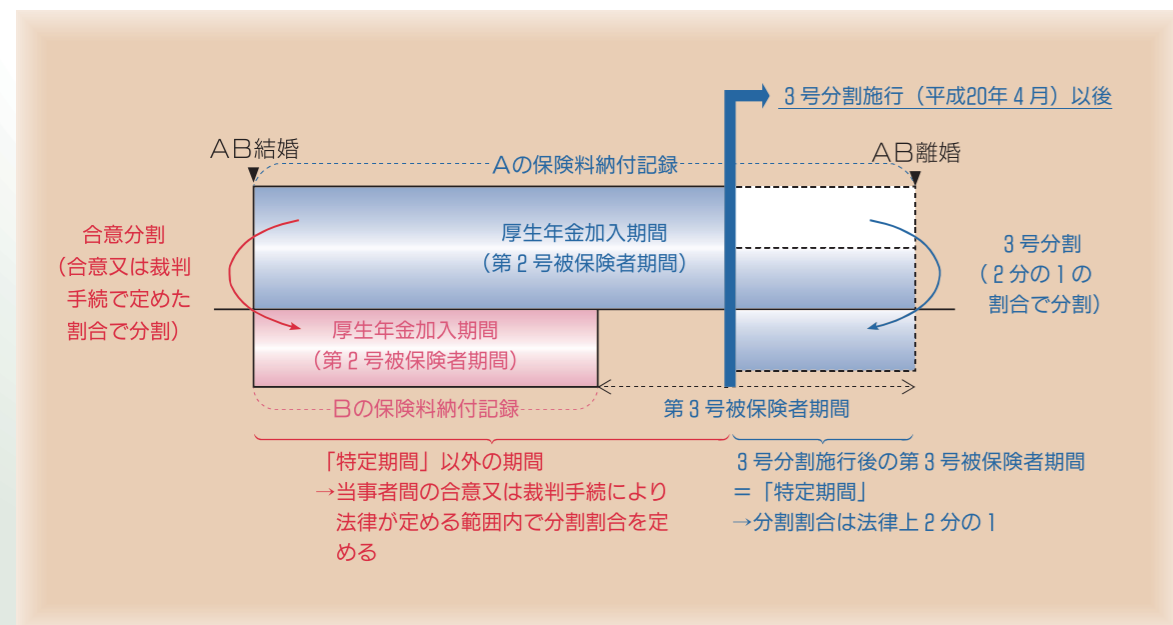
３号分割施行（平成20年４月）以後

ＡＢ結婚

Ａの保険料納付記録

ＡＢ離婚

合意分割
（合意又は裁判手続で定めた割合で分割）

厚生年金加入期間
（第２号被保険者期間）

３号分割
（２分の１の割合で分割）

厚生年金加入期間
（第２号被保険者期間）

Ｂの保険料納付記録

第３号被保険者期間

「特定期間」以外の期間
→当事者間の合意又は裁判手続により法律が定める範囲内で分割割合を定める

３号分割施行後の第３号被保険者期間
＝「特定期間」
→分割割合は法律上２分の１